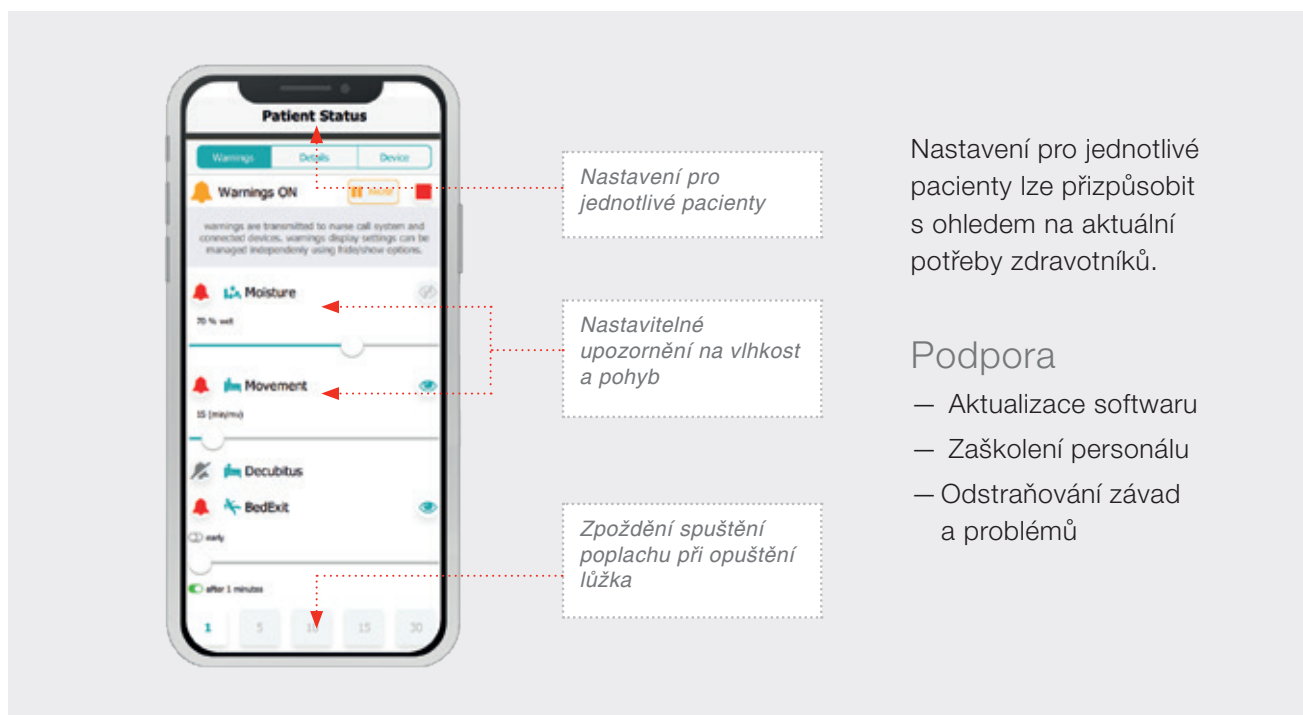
Patient Status

Warnings | Details | Device

Warnings ON

warnings are transmitted to nurse call system and connected devices. warnings display settings can be managed independently using hide/show options.

Moisture

70 % wet

Movement

15 (min/mv)

Decubitus

BedExit

early

after 1 minutes

1 5 10 15 30

Nastavení pro jednotlivé pacienty

Nastavitelné upozornění na vlhkost a pohyb

Zpoždění spuštění poplachu při opuštění lůžka

Nastavení pro jednotlivé pacienty lze přizpůsobit s ohledem na aktuální potřeby zdravotníků.

Podpora

— Aktualizace softwaru

— Zaškolení personálu

— Odstraňování závad a problémů